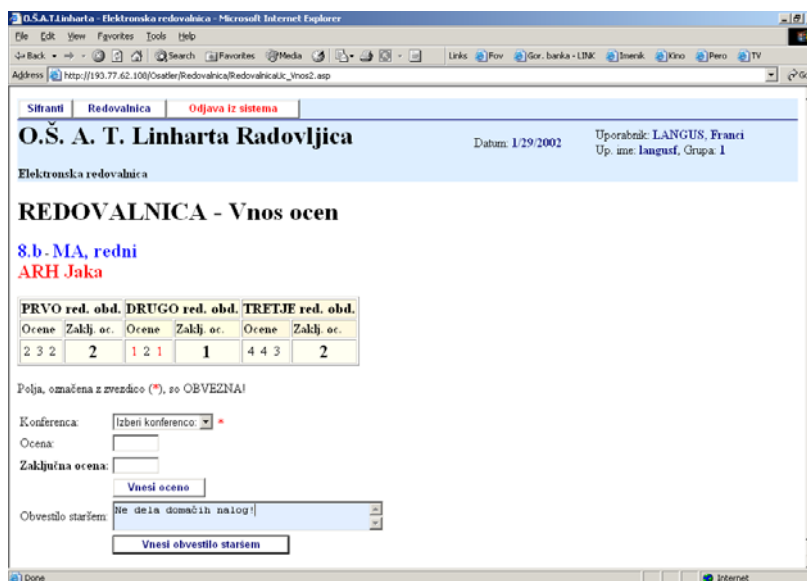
O.Š.A.T.Linharta - Elektronska redovalnica - Microsoft Internet Explorer

File Edit View Favorites Tools Help

Back Search Favorites Media Links Fov Gor. banka - LINK Imenik Kino Pero TV

Address http://193.77.62.108/Osatler/Redovalnica/RedovalnicaUc_Vnos2.asp

Sifranti | Redovalnica | Odjava iz sistema

O.Š. A. T. Linharta Radovljica

Datum: 1/29/2002

Uporabnik: LANGUS, Franci
Up. ime: langusf, Grupa: 1

Elektronska redovalnica

REDOVALNICA - Vnos ocen

8.b - MA, redni
ARH Jaka

| PRVO red. obd. | | DRUGO red. obd. | | TRETJE red. obd. | |
|---|---|---|---|---|---|
| Ocene | Zaklj. oc. | Ocene | Zaklj. oc. | Ocene | Zaklj. oc. |
| 2 3 2 | 2 | 1 2 1 | 1 | 4 4 3 | 2 |

Polja, označena z zvezdico (*), so OBVEZNA!

Konferenca: Izberi konferenco: *

Ocena:

Zaključna ocena:

Vnesi oceno

Obvestilo staršem: Ne dela domačih nalog!

Vnesi obvestilo staršem

Done

Internet